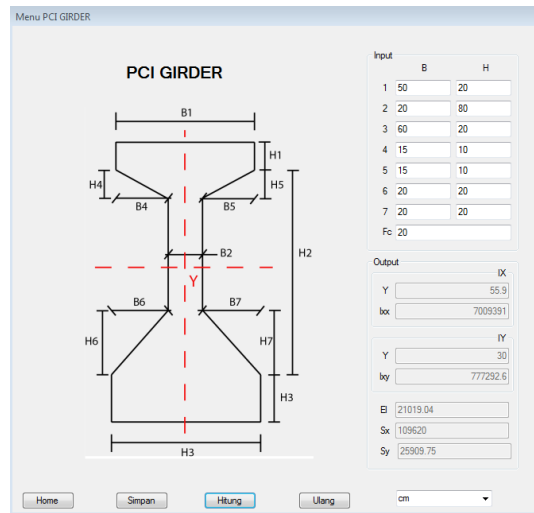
Menu PCI GIRDER

PCI GIRDER

B1
H1
H4
H5
B4
B5
B2
H2
Y
B6
B7
H6
H7
H3
H3

Input

| | B | H |
|---|---|---|
| 1 | 50 | 20 |
| 2 | 20 | 80 |
| 3 | 60 | 20 |
| 4 | 15 | 10 |
| 5 | 15 | 10 |
| 6 | 20 | 20 |
| 7 | 20 | 20 |
| Fc | 20 | |

Output

IX
Y 55.9
Ixx 7009391

IY
Y 30
Ixy 777292.6

EI 21019.04
Sx 109620
Sy 25909.75

Home
Simpan
Hitung
Ulang
cm